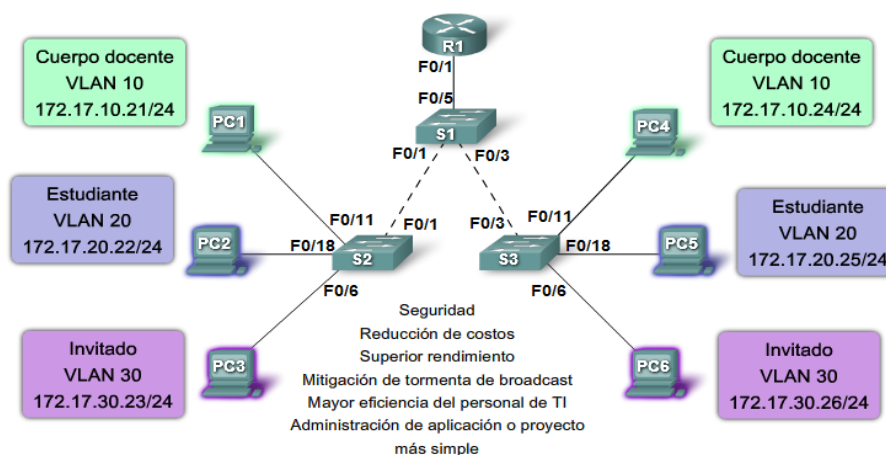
Cuerpo docente
VLAN 10
172.17.10.21/24

R1
F0/1
F0/5
S1
F0/1
F0/3

Cuerpo docente
VLAN 10
172.17.10.24/24

PC1
PC4

Estudiante
VLAN 20
172.17.20.22/24

F0/11
F0/1
F0/3
F0/11

Estudiante
VLAN 20
172.17.20.25/24

PC2
F0/18
S2
S3
F0/18
PC5

F0/6
F0/6

Invitado
VLAN 30
172.17.30.23/24

PC3

Seguridad
Reducción de costos
Superior rendimiento
Mitigación de tormenta de broadcast
Mayor eficiencia del personal de TI
Administración de aplicación o proyecto más simple

PC6

Invitado
VLAN 30
172.17.30.26/24